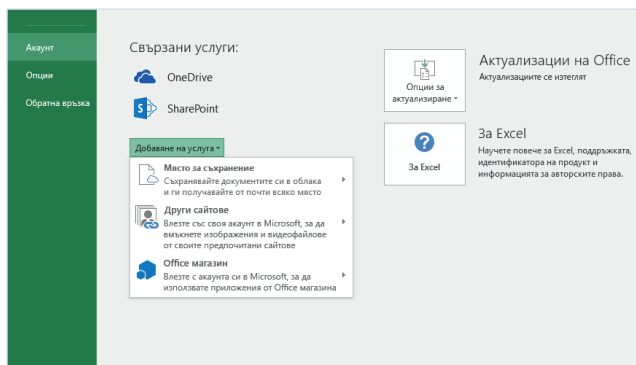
Акаунт
Опции
Обратна връзка

Свързани услуги:
OneDrive
SharePoint
Добавяне на услуга

Място за съхранение
Съхранявайте документите си в облака и ги получавайте от почти всяко място

Други сайтове
Влезте със своя акаунт в Microsoft, за да въвъкнете изображения и видеофайлове от своите предпочитани сайтове

Office магазин
Влезте с акаунта си в Microsoft, за да използвате приложения от Office магазина

Опции за актуализиране
Актуализации на Office
Актуализациите се изтеглят

За Excel
За Excel
Научете повече за Excel, поддръжката, идентификатора на продукт и информацията за авторските права.